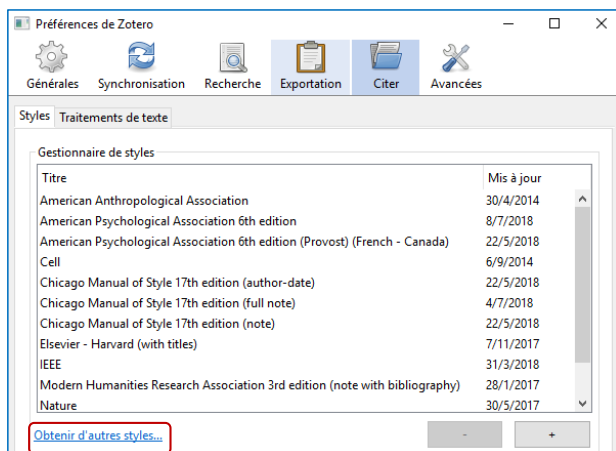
Préférences de Zotero

Générales Synchronisation Recherche Exportation Citer Avancées

Styles Traitements de texte

Gestionnaire de styles

| Titre | Mis à jour |
|---|---|
| American Anthropological Association | 30/4/2014 |
| American Psychological Association 6th edition | 8/7/2018 |
| American Psychological Association 6th edition (Provost) (French - Canada) | 22/5/2018 |
| Cell | 6/9/2014 |
| Chicago Manual of Style 17th edition (author-date) | 22/5/2018 |
| Chicago Manual of Style 17th edition (full note) | 4/7/2018 |
| Chicago Manual of Style 17th edition (note) | 22/5/2018 |
| Elsevier - Harvard (with titles) | 7/11/2017 |
| IEEE | 31/3/2018 |
| Modern Humanities Research Association 3rd edition (note with bibliography) | 28/1/2017 |
| Nature | 30/5/2017 |

Obtenir d'autres styles...

-

+